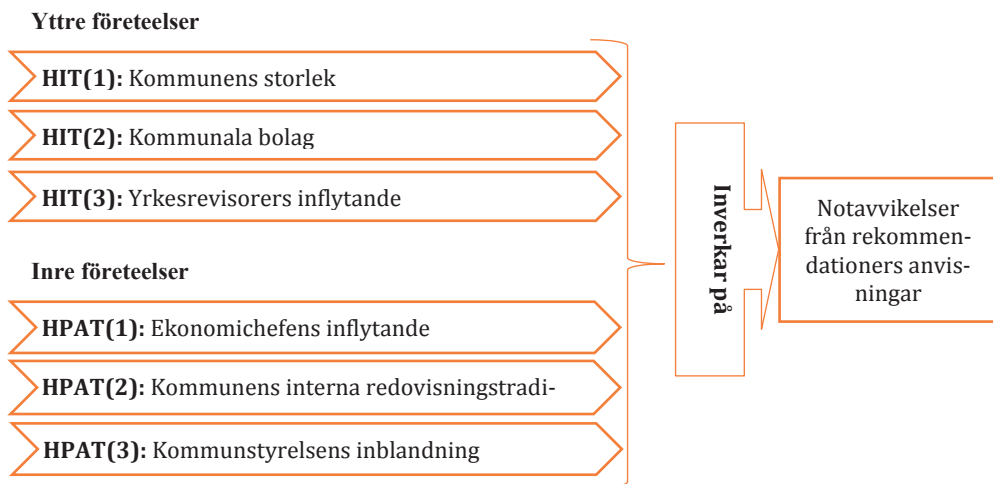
Yttre företeelser

HIT(1): Kommunens storlek

HIT(2): Kommunala bolag

HIT(3): Yrkesrevisorers inflytande

Inre företeelser

HPAT(1): Ekonomichefens inflytande

HPAT(2): Kommunens interna redovisningstradi-

HPAT(3): Kommunstyrelsens inblandning

Inverkar på

Notavvikelser från rekommendationers anvisningar